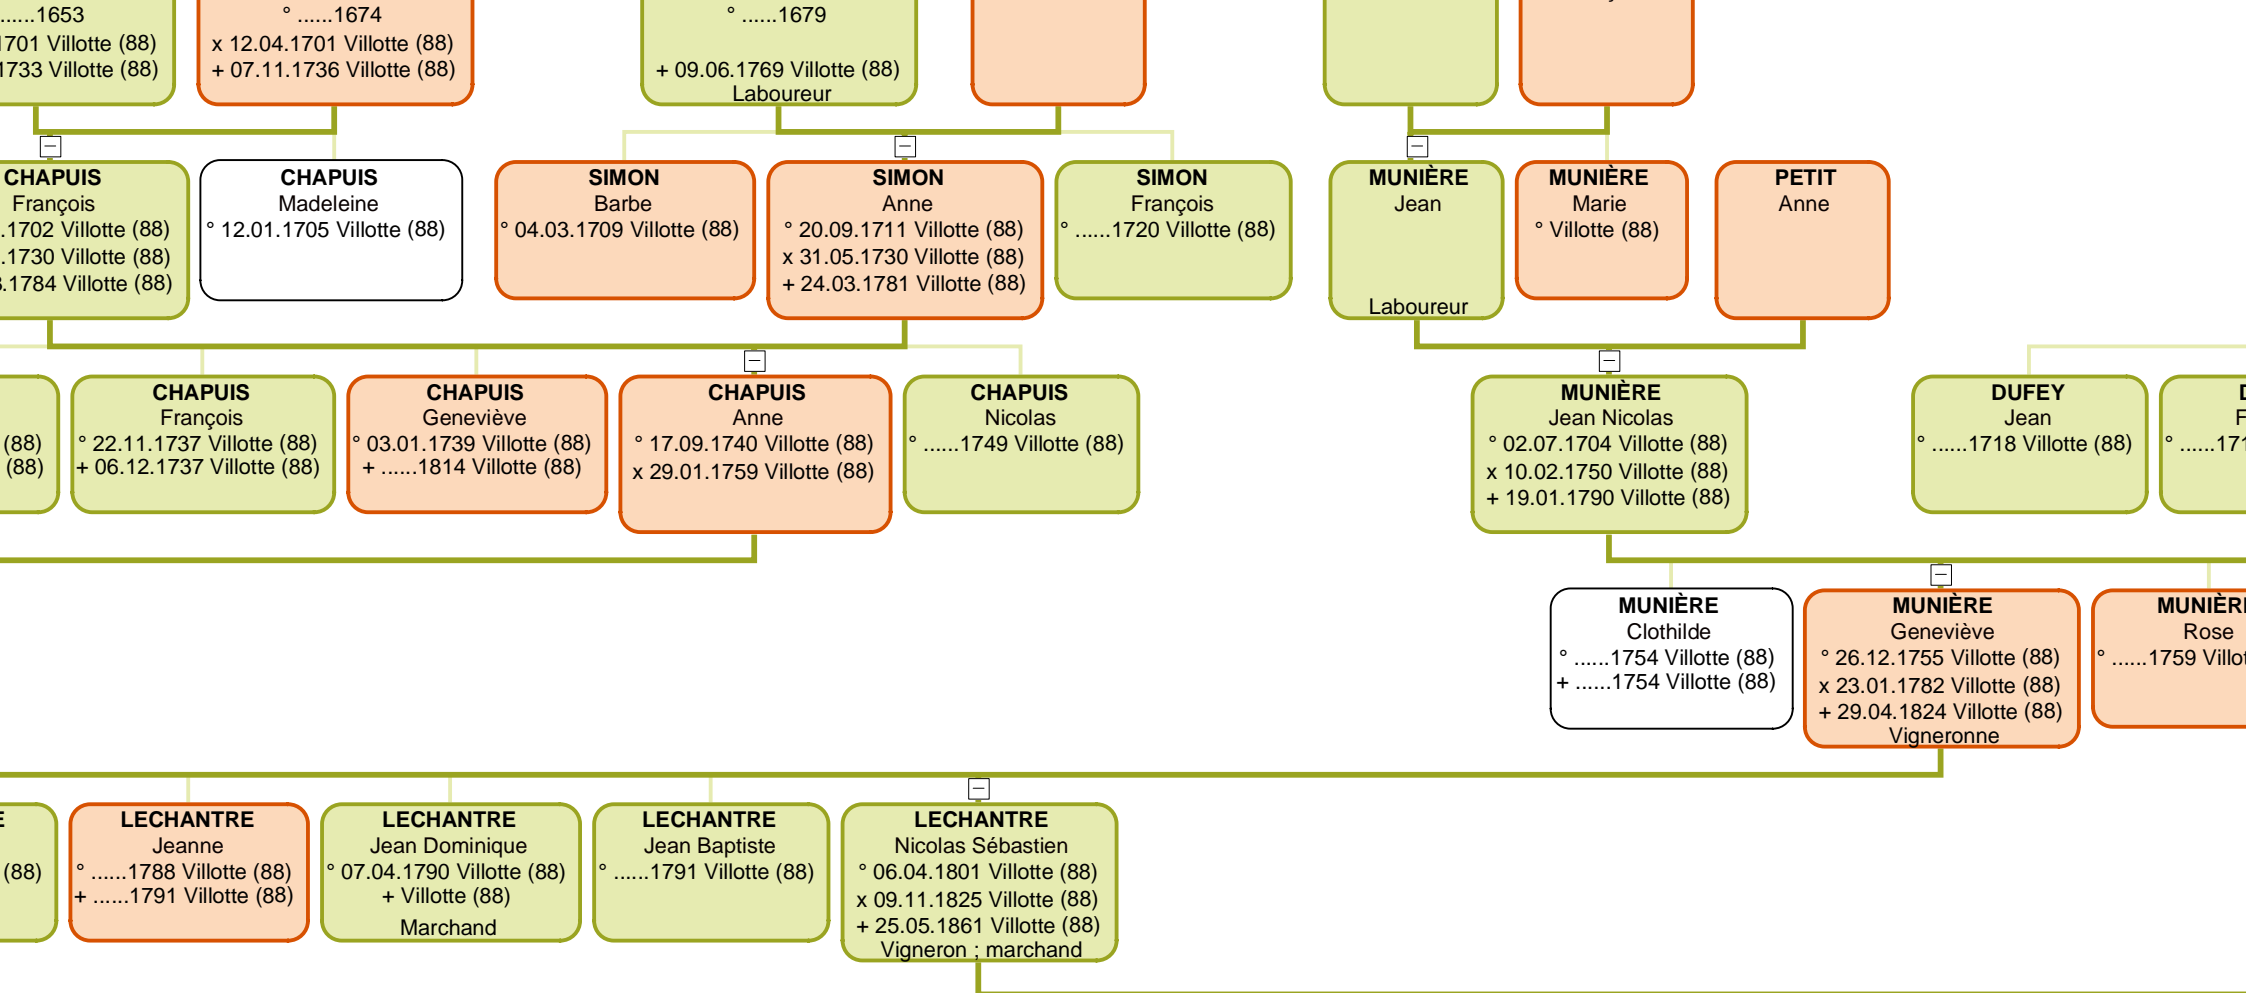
......1653
1701 Villotte (88)
1733 Villotte (88)

° ......1674
x 12.04.1701 Villotte (88)
+ 07.11.1736 Villotte (88)

° ......1679
+ 09.06.1769 Villotte (88)
Laboureur

CHAPUIS
François
.1702 Villotte (88)
.1730 Villotte (88)
.1784 Villotte (88)

CHAPUIS
Madeleine
° 12.01.1705 Villotte (88)

SIMON
Barbe
° 04.03.1709 Villotte (88)

SIMON
Anne
° 20.09.1711 Villotte (88)
x 31.05.1730 Villotte (88)
+ 24.03.1781 Villotte (88)

SIMON
François
° ......1720 Villotte (88)

MUNIÈRE
Jean
Laboureur

MUNIÈRE
Marie
° Villotte (88)

PETIT
Anne

(88)
(88)

CHAPUIS
François
° 22.11.1737 Villotte (88)
+ 06.12.1737 Villotte (88)

CHAPUIS
Geneviève
° 03.01.1739 Villotte (88)
+ ......1814 Villotte (88)

CHAPUIS
Anne
° 17.09.1740 Villotte (88)
x 29.01.1759 Villotte (88)

CHAPUIS
Nicolas
° ......1749 Villotte (88)

MUNIÈRE
Jean Nicolas
° 02.07.1704 Villotte (88)
x 10.02.1750 Villotte (88)
+ 19.01.1790 Villotte (88)

DUFEY
Jean
° ......1718 Villotte (88)

D
F
° ......171

MUNIÈRE
Clothilde
° ......1754 Villotte (88)
+ ......1754 Villotte (88)

MUNIÈRE
Geneviève
° 26.12.1755 Villotte (88)
x 23.01.1782 Villotte (88)
+ 29.04.1824 Villotte (88)
Vigneronne

MUNIÈRE
Rose
° ......1759 Villot

E
(88)

LECHANTRE
Jeanne
° ......1788 Villotte (88)
+ ......1791 Villotte (88)

LECHANTRE
Jean Dominique
° 07.04.1790 Villotte (88)
+ Villotte (88)
Marchand

LECHANTRE
Jean Baptiste
° ......1791 Villotte (88)

LECHANTRE
Nicolas Sébastien
° 06.04.1801 Villotte (88)
x 09.11.1825 Villotte (88)
+ 25.05.1861 Villotte (88)
Vigneron ; marchand